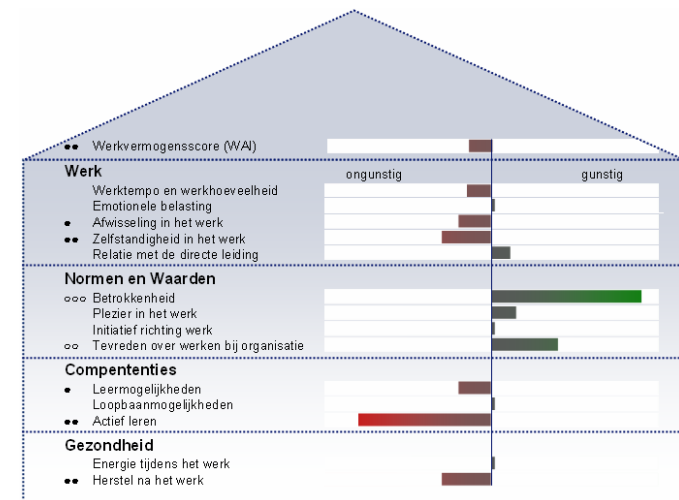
●● Werkvermogensscore (WAI)

Werk
ongunstig
gunstig
Werktempo en werkhoeveelheid
Emotionele belasting
● Afwisseling in het werk
●● Zelfstandigheid in het werk
Relatie met de directe leiding

Normen en Waarden
○○○ Betrokkenheid
Plezier in het werk
Initiatief richting werk
○○ Tevreden over werken bij organisatie

Compententies
● Leermogelijkheden
Loopbaanmogelijkheden
●● Actief leren

Gezondheid
Energie tijdens het werk
●● Herstel na het werk